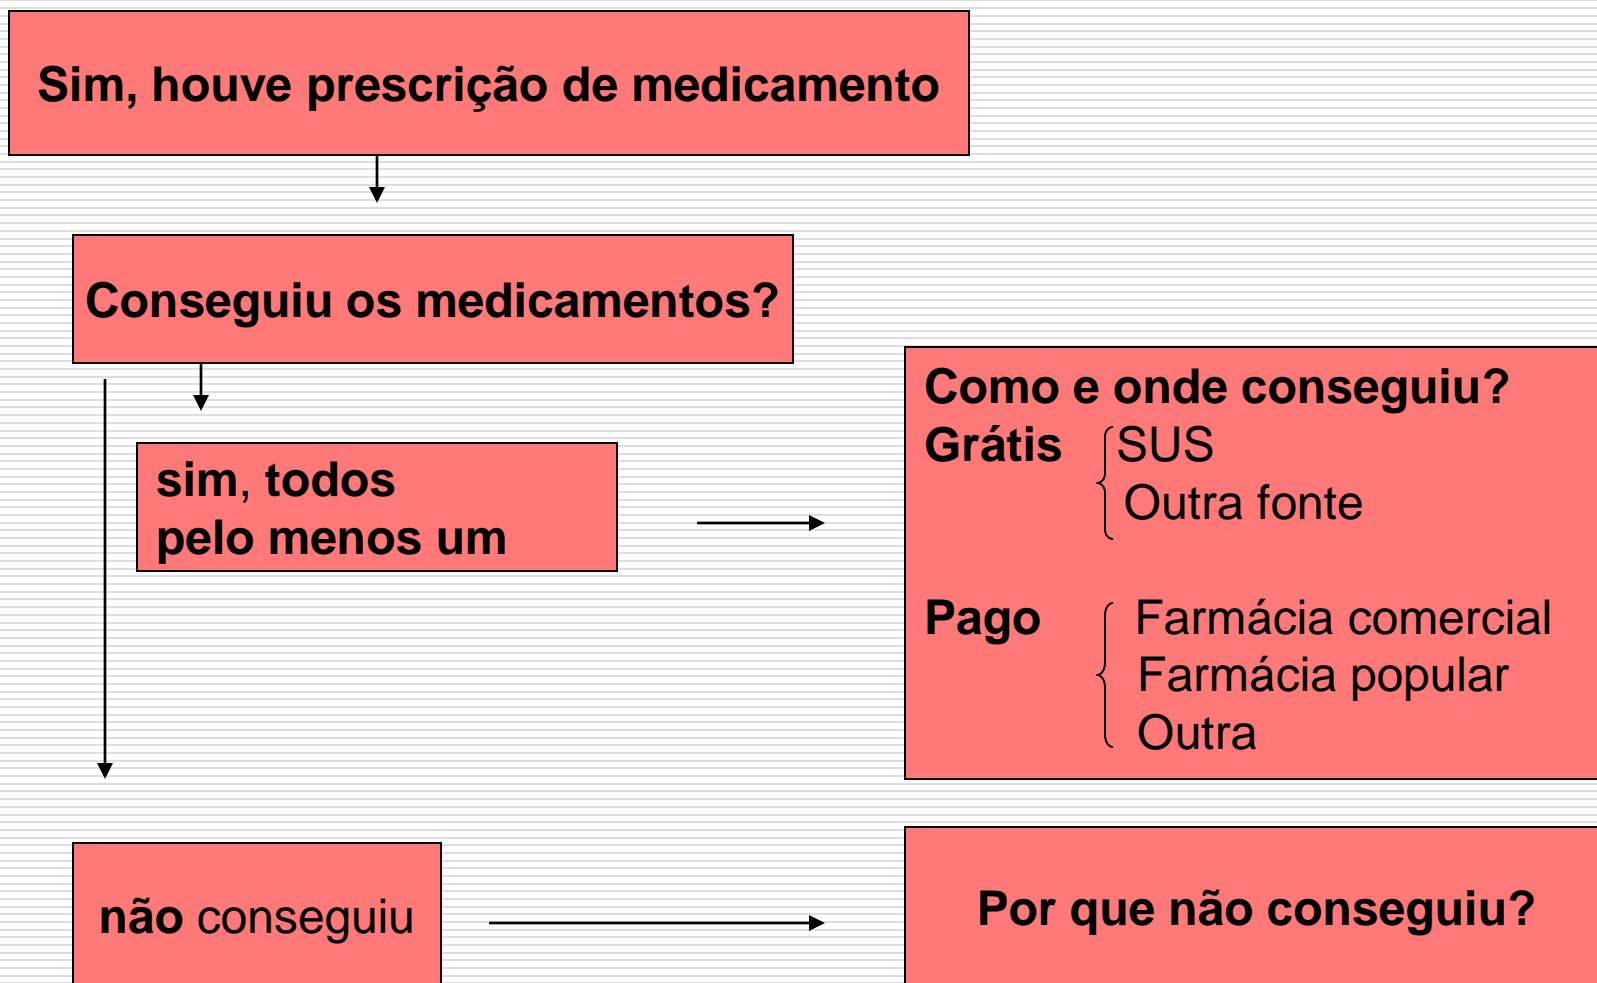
Sim, houve prescrição de medicamento

Conseguiu os medicamentos?

sim, todos
pelo menos um

Como e onde conseguiu?
Grátis SUS
Outra fonte

Pago Farmácia comercial
Farmácia popular
Outra

não conseguiu

Por que não conseguiu?